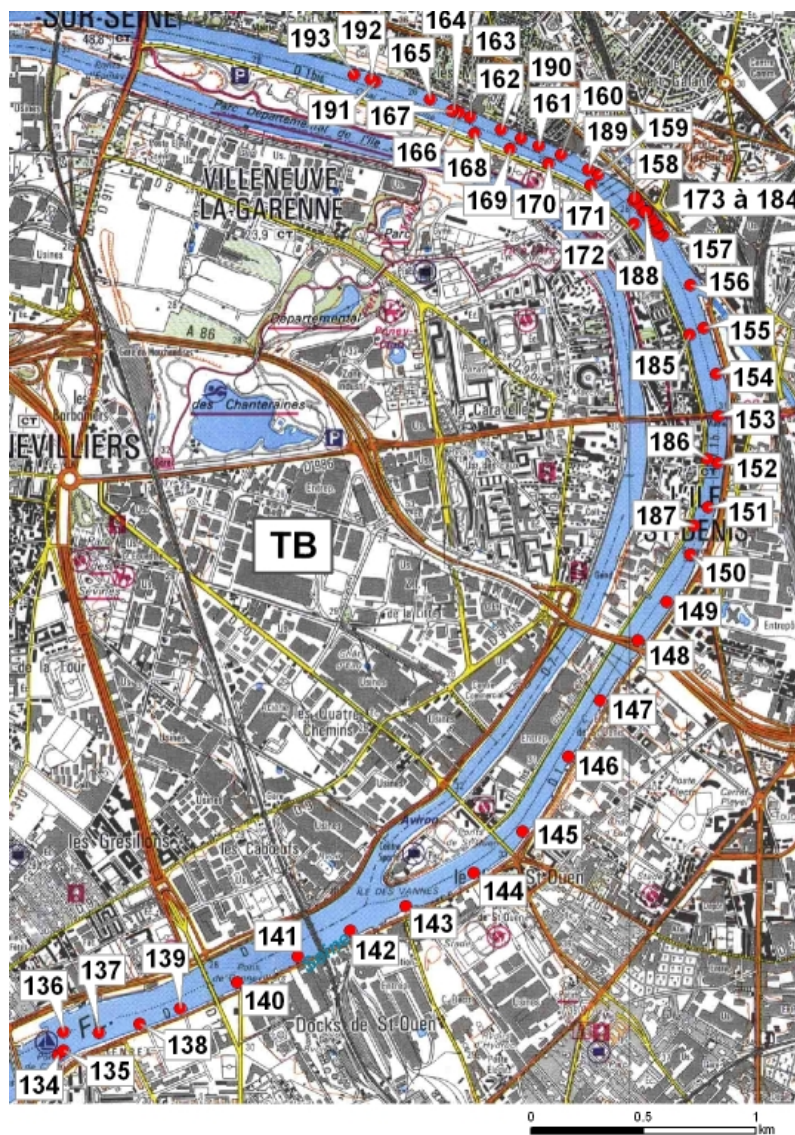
SUR-SEINE
193 192 164 163
165
191 167
162 190
161 160
166
168
189 159
158
169 170
171
173 à 184
VILLENEUVE-LA-GARENNE
Parc Départemental de l'Ile
172
188
157
156
A 86
Départemental
155
185
154
des Chanteraines
La Caravelle
153
NEVILLIERS
186
152
TB
187
151
ILE ST-DENIS
150
149
148
147
Les Quatre Chemins
146
Les Grésillons
Les Cabœufs
145
Ile St-Ouen
144
ILE DES VANNES
143
141
142
139
137
136
140
138
Docks de St-Ouen
134
135
0 0.5 1 km